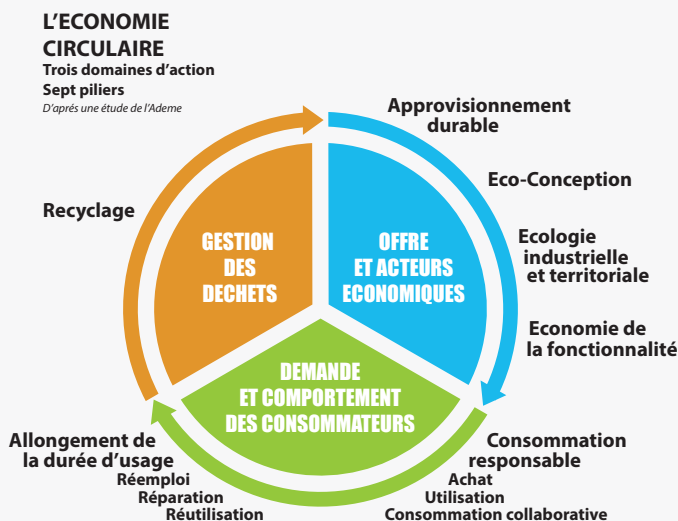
L'ECONOMIE CIRCULAIRE
Trois domaines d'action
Sept piliers
D'après une étude de l'Ademe

Approvisionnement durable

Eco-Conception

Ecologie industrielle et territoriale

Economie de la fonctionnalité

Consommation responsable
Achat
Utilisation
Consommation collaborative

Allongement de la durée d'usage
Réemploi
Réparation
Réutilisation

Recyclage

GESTION DES DECHETS

OFFRE ET ACTEURS ECONOMIQUES

DEMANDE ET COMPORTEMENT DES CONSOMMATEURS